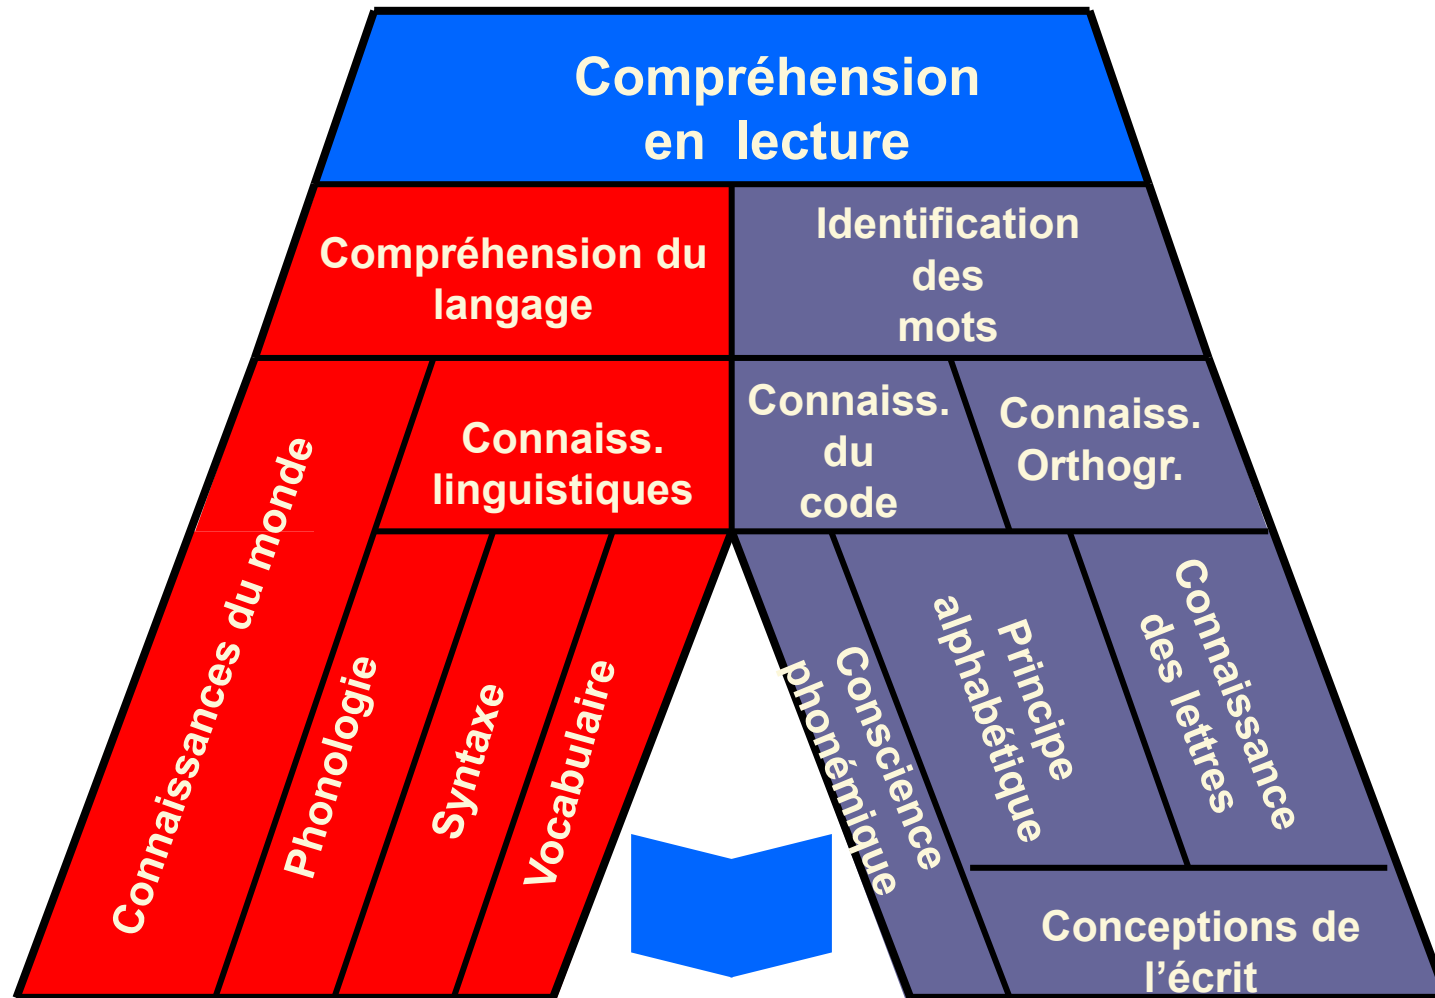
Compréhension en lecture

Compréhension du langage

Identification des mots

Connaissances du monde

Connaiss. linguistiques

Connaiss. du code

Connaiss. Orthogr.

Phonologie

Syntaxe

Vocabulaire

Conscience phonémique

Principe alphabétique

Connaissance des lettres

Conceptions de l'écrit